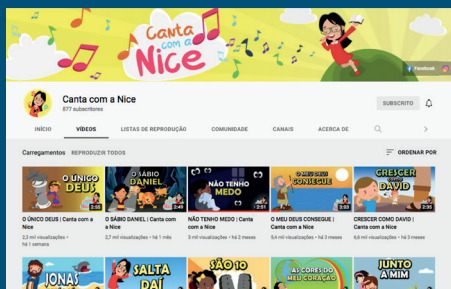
Canta com a Nice

Facebook

Canta com a Nice
877 subscritores

SUBSCRITO

INÍCIO VÍDEOS LISTAS DE REPRODUÇÃO COMUNIDADE CANAIS ACERCA DE

Carregamentos REPRODUZIR TODOS

ORDENAR POR

O ÚNICO DEUS
2:45
O ÚNICO DEUS | Canta com a Nice
2,2 mil visualizações • há 1 semana

O SÁBIO DANIEL
2:49
O SÁBIO DANIEL | Canta com a Nice
2,7 mil visualizações • há 1 mês

NÃO TENHO MEDO
2:51
NÃO TENHO MEDO | Canta com a Nice
7,2 mil visualizações • há 2 meses

O MEU DEUS CONSEGUE
3:03
O MEU DEUS CONSEGUE | Canta com a Nice
5,4 mil visualizações • há 3 meses

CRESCER COMO DAVID
2:35
CRESCER COMO DAVID | Canta com a Nice
6,6 mil visualizações • há 3 meses

JONAS

SALTA DAÍ

SÃO 10

AS CORES DO MEU CORAÇÃO

JUNTO A MIM